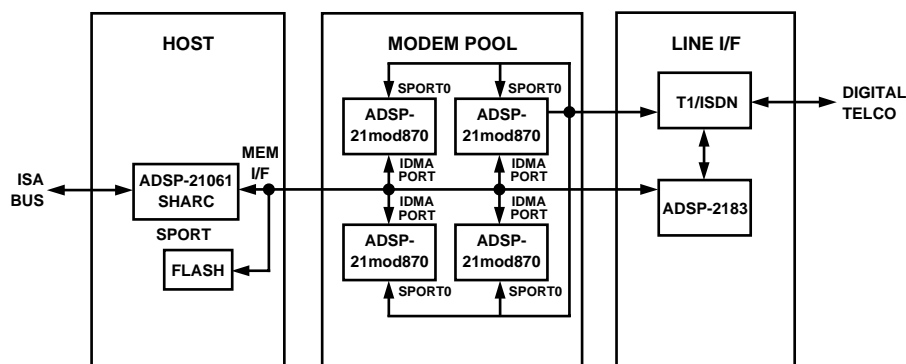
HOST

MODEM POOL

LINE I/F

SPORT0

SPORT0

ADSP-21mod870

ADSP-21mod870

T1/ISDN

DIGITAL TELCO

ISA BUS

ADSP-21061 SHARC

MEM I/F

IDMA PORT

IDMA PORT

IDMA PORT

IDMA PORT

ADSP-2183

SPORT

FLASH

ADSP-21mod870

ADSP-21mod870

SPORT0

SPORT0